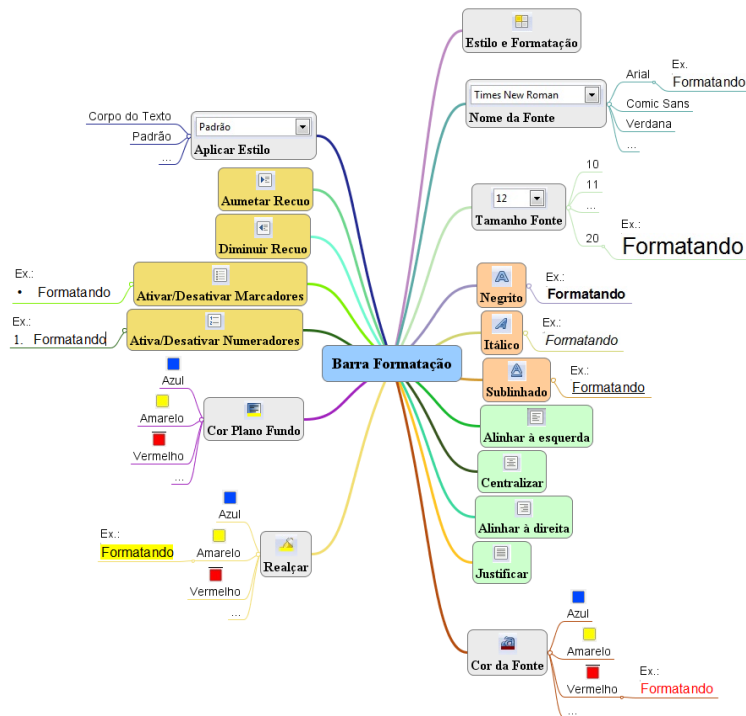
Barra Formatação

Estilo e Formatação

Times New Roman
Nome da Fonte
Arial
Ex.
Formatando
Comic Sans
Verdana
...

12
Tamanho Fonte
10
11
...
20
Ex.:
Formatando

Negrito
Ex.:
Formatando

Itálico
Ex.:
Formatando

Sublinhado
Ex.:
Formatando

Alinhar à esquerda

Centralizar

Alinhar à direita

Justificar

Cor da Fonte
Azul
Amarelo
Vermelho
Ex.:
Formatando
...

Corpo do Texto
Padrão
...
Padrão
Aplicar Estilo

Aumetar Recuo

Diminuir Recuo

Ex.:
• Formatando
Ativar/Desativar Marcadores

Ex.:
1. Formatando
Ativa/Desativar Numeradores

Azul
Amarelo
Vermelho
...
Cor Plano Fundo

Azul
Ex.:
Formatando
Amarelo
Vermelho
...
Realçar